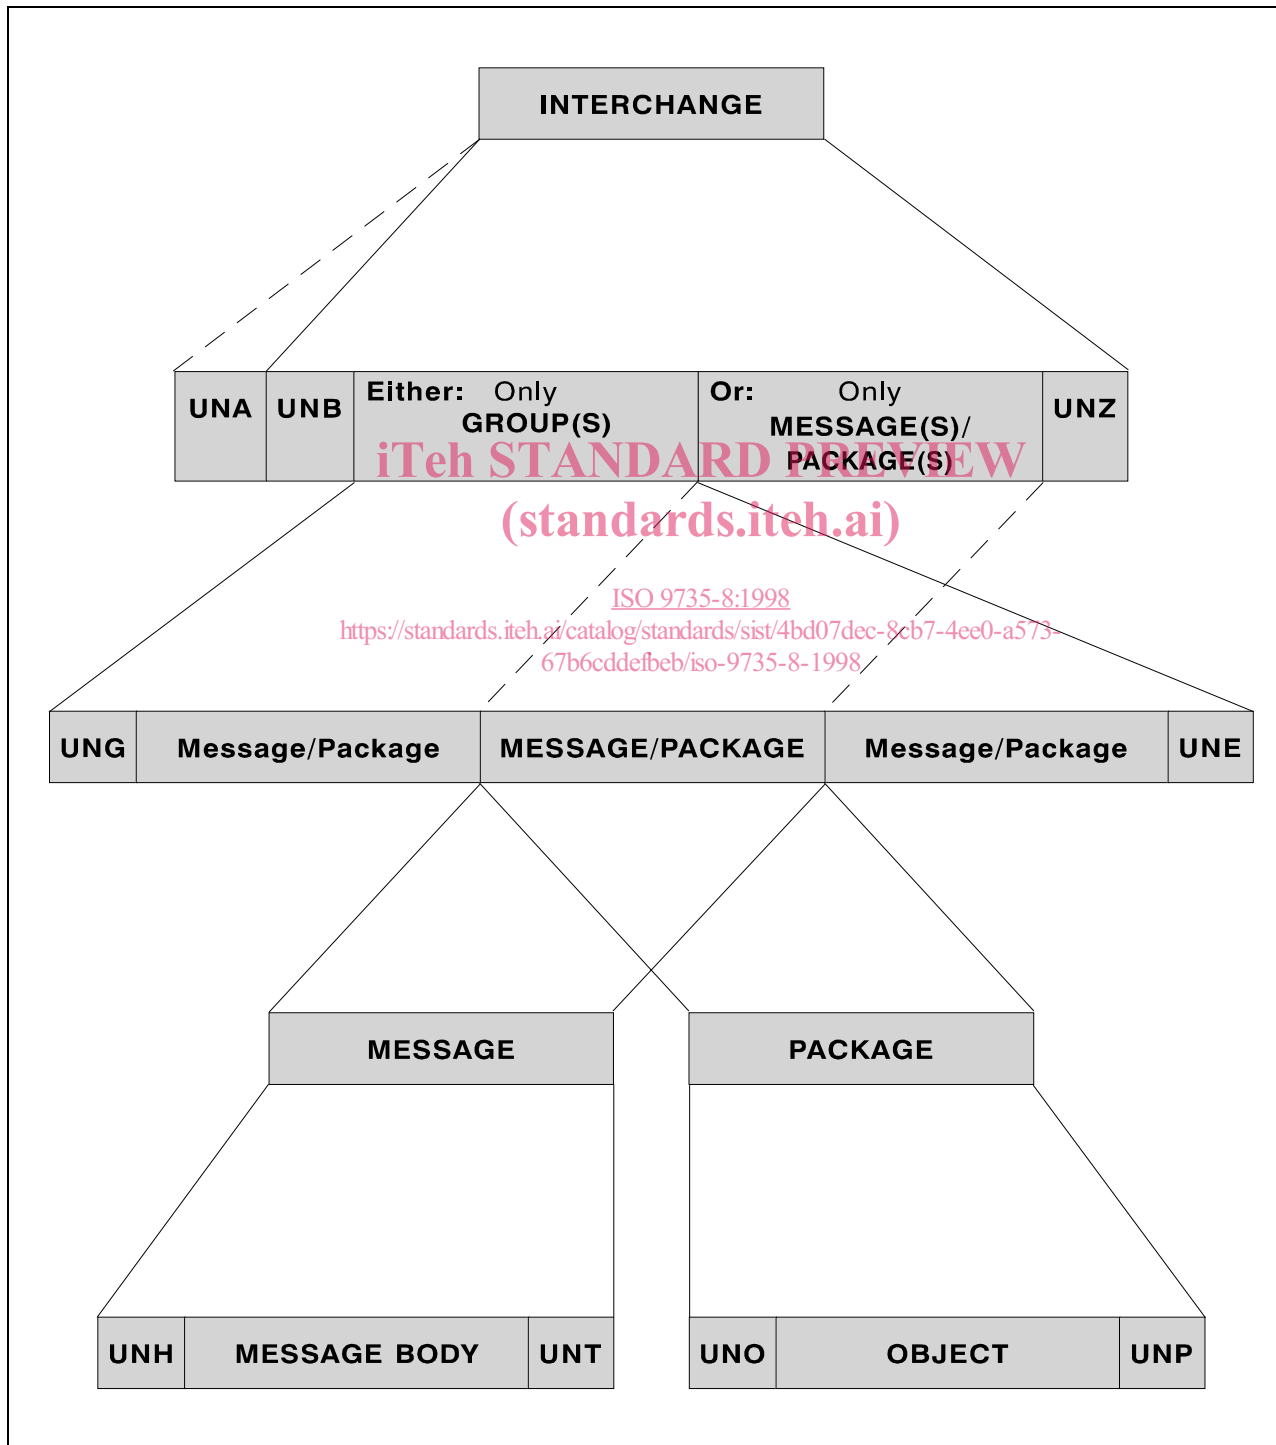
INTERCHANGE

UNA

UNB

Either: Only GROUP(S)

Or: Only MESSAGE(S)/ PACKAGE(S)

UNZ

iTeh STANDARD PREVIEW
(standards.iteh.ai)

ISO 9735-8:1998
https://standards.iteh.ai/catalog/standards/sist/4bd07dec-8cb7-4ee0-a573-67b6cddefbeb/iso-9735-8-1998

UNG

Message/Package

MESSAGE/PACKAGE

Message/Package

UNE

MESSAGE

PACKAGE

UNH

MESSAGE BODY

UNT

UNO

OBJECT

UNP